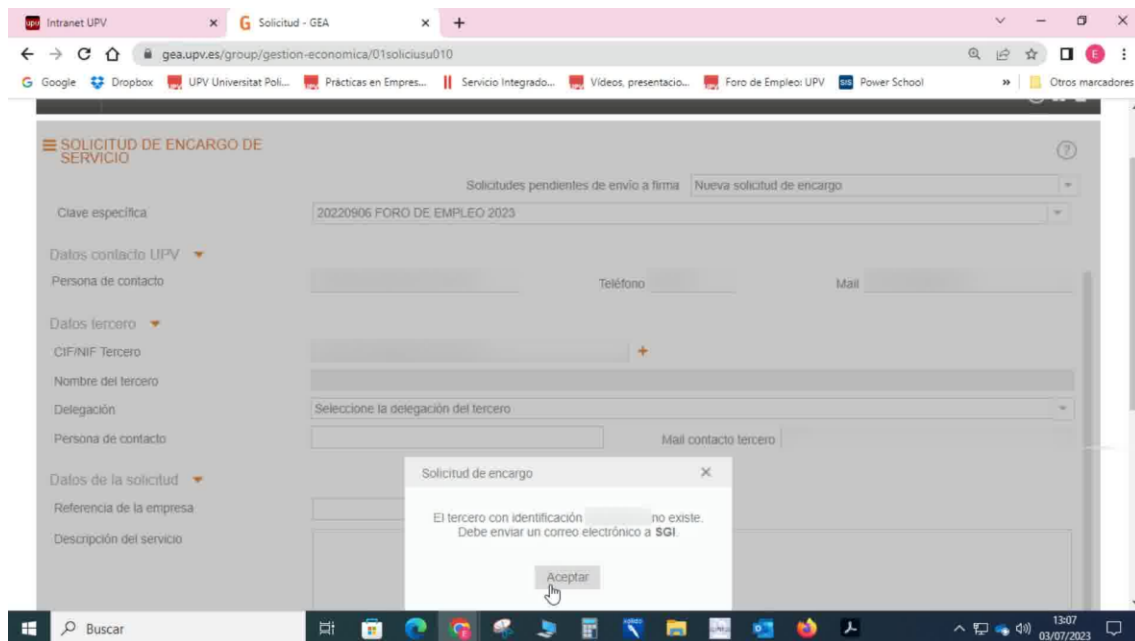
Intranet UPV × Solicitud - GEA × +

gea.upv.es/group/gestion-economica/01soliciusu010

Google Dropbox UPV Universitat Poli... Prácticas en Empres... Servicio Integrado... Vídeos, presentacio... Foro de Empleo: UPV Power School » Otros marcadores

SOLICITUD DE ENCARGO DE SERVICIO

Solicitudes pendientes de envío a firma Nueva solicitud de encargo

Clave específica 20220906 FORO DE EMPLEO 2023

Datos contacto UPV

Persona de contacto Teléfono Mail

Datos tercero

CIF/NIF Tercero

Nombre del tercero

Delegación Seleccione la delegación del tercero

Persona de contacto Mail contacto tercero

Datos de la solicitud

Referencia de la empresa

Descripción del servicio

Solicitud de encargo ×

El tercero con identificación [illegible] no existe.
Debe enviar un correo electrónico a SGI.

Aceptar

Buscar

13:07
03/07/2023